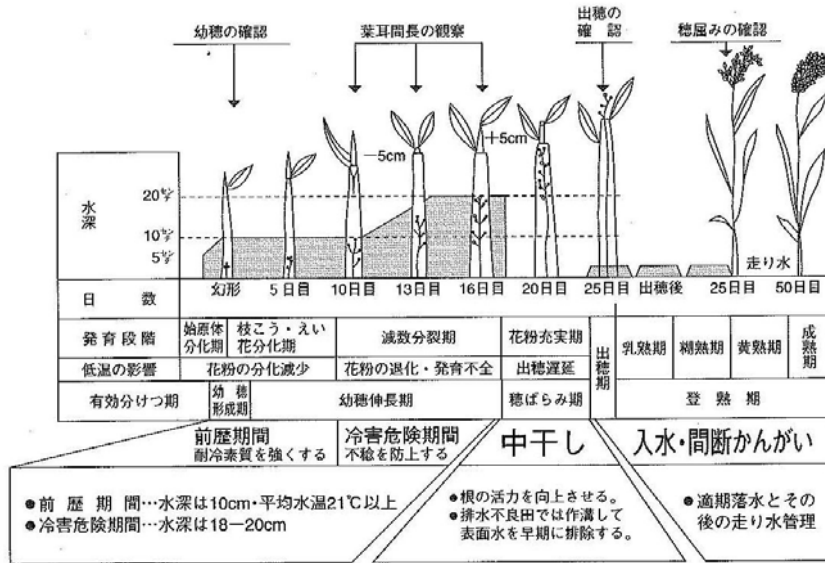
幼穂の確認

葉耳間長の観察

出穂の確認

穂屈みの確認

−5cm

+5cm

水深

20cm

10cm

5cm

走り水

| 日数 | 幻形 | 5日目 | 10日目 | 13日目 | 16日目 | 20日目 | 25日目 | 出穂後 | 25日目 | 50日目 |
|---|---|---|---|---|---|---|---|---|---|---|

| 発育段階 | 始原体分化期 | 枝こう・えい花分化期 | 減数分裂期 | 花粉充実期 | 出穂期 | 乳熟期 | 糊熟期 | 黄熟期 | 成熟期 |
|---|---|---|---|---|---|---|---|---|---|
| 低温の影響 | 花粉の分化減少 | | 花粉の退化・発育不全 | 出穂遅延 | | | | | |
| 有効分けつ期 | 幼穂形成期 | | 幼穂伸長期 | 穂ばらみ期 | | 登熟期 | | | |

前歴期間
耐冷素質を強くする

冷害危険期間
不稔を防止する

中干し

入水・間断かんがい

●前歴期間…水深は10cm・平均水温21℃以上
●冷害危険期間…水深は18−20cm

●根の活力を向上させる。
●排水不良田では作溝して表面水を早期に排除する。

●適期落水とその後の走り水管理